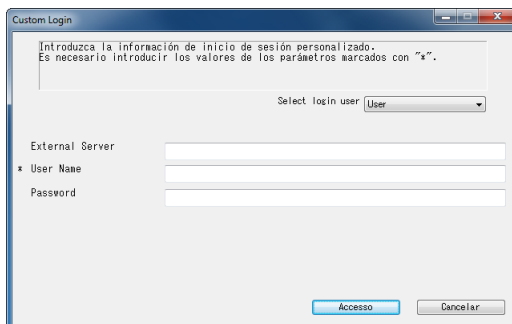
Custom Login

Introduzca la información de inicio de sesión personalizado.
Es necesario introducir los valores de los parámetros marcados con "*".

Select login user User

External Server

* User Name

Password

Accesso Cancelar